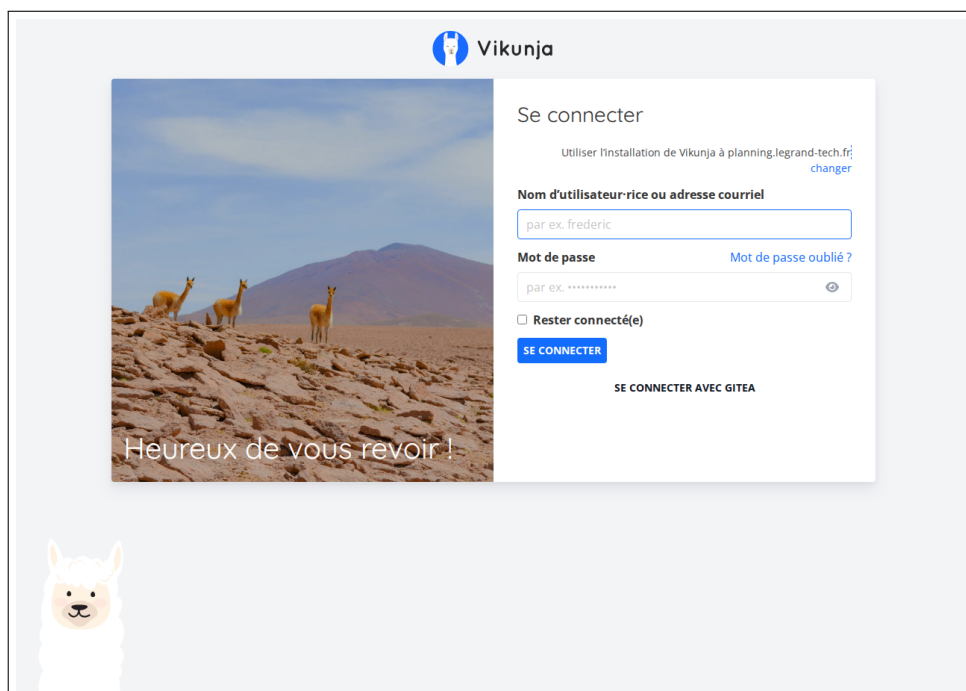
Vikunja

Heureux de vous revoir !

Se connecter

Utiliser l'installation de Vikunja à planning.legrand-tech.fr
changer

Nom d'utilisateur·rice ou adresse courriel

par ex. frederic

Mot de passe

Mot de passe oublié ?

par ex. •••••••••••

Rester connecté(e)

SE CONNECTER

SE CONNECTER AVEC GITEA